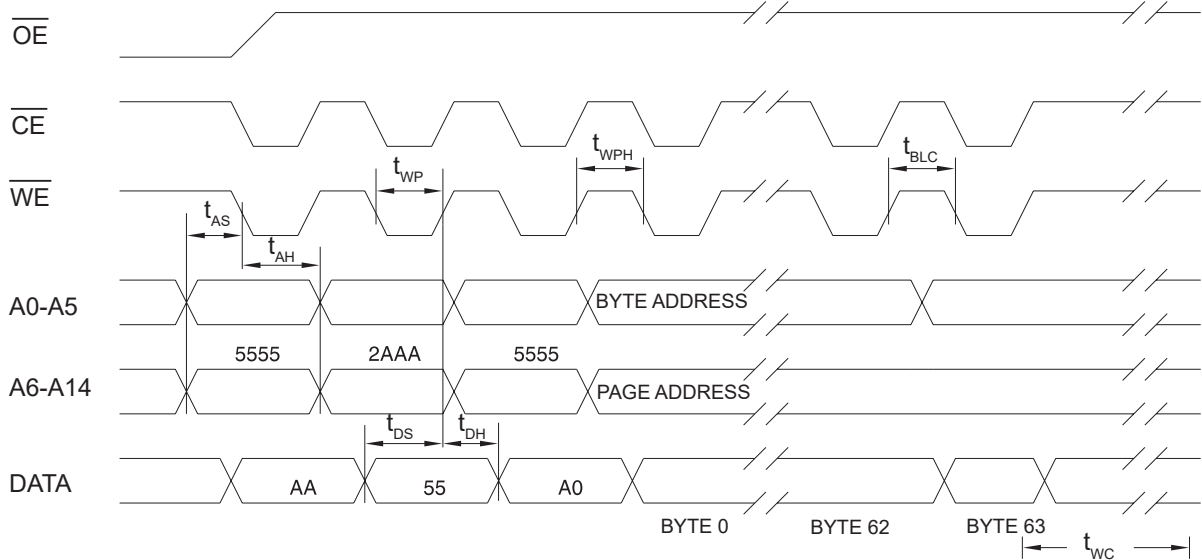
$\overline{OE}$

$\overline{CE}$

$\overline{WE}$

$t_{AS}$

$t_{AH}$

$t_{WP}$

$t_{WPH}$

$t_{BLC}$

A0-A5

BYTE ADDRESS

5555

2AAA

5555

A6-A14

PAGE ADDRESS

$t_{DS}$

$t_{DH}$

DATA

AA

55

A0

BYTE 0

BYTE 62

BYTE 63

$t_{WC}$